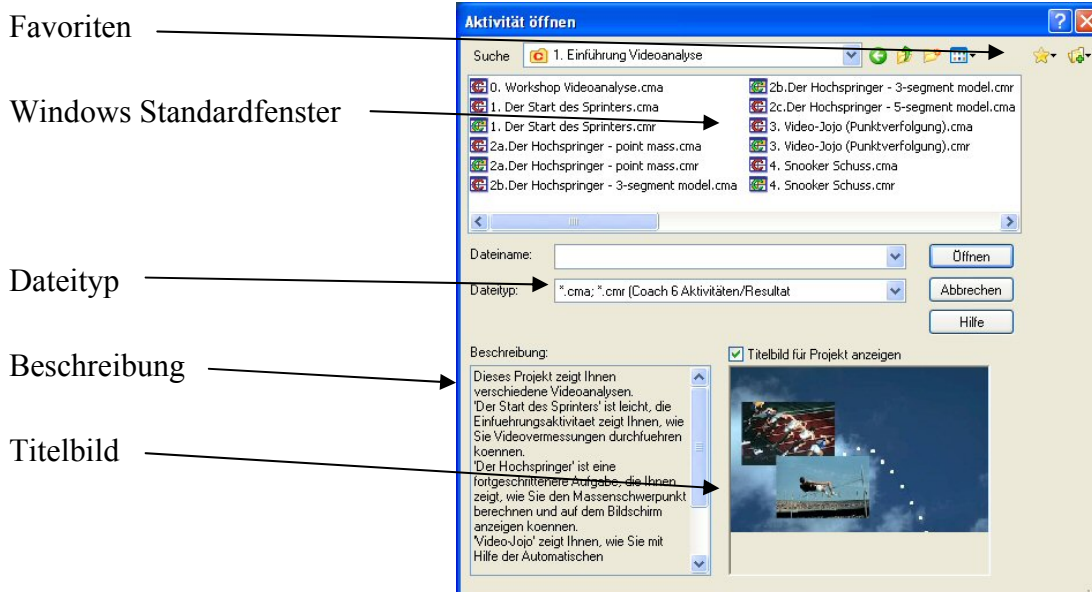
Favoriten

Windows Standardfenster

Dateityp

Beschreibung

Titelbild

Aktivität öffnen

Suche 1. Einführung Videoanalyse

0. Workshop Videoanalyse.cma
1. Der Start des Sprinters.cma
1. Der Start des Sprinters.cmr
2a.Der Hochspringer - point mass.cma
2a.Der Hochspringer - point mass.cmr
2b.Der Hochspringer - 3-segment model.cma
2b.Der Hochspringer - 3-segment model.cmr
2c.Der Hochspringer - 5-segment model.cma
3. Video-Jojo (Punktverfolgung).cma
3. Video-Jojo (Punktverfolgung).cmr
4. Snooker Schuss.cma
4. Snooker Schuss.cmr

Dateiname:
Öffnen
Dateityp: *.cma; *.cmr (Coach 6 Aktivitäten/Resultat
Abbrechen
Hilfe

Beschreibung:
Dieses Projekt zeigt Ihnen verschiedene Videoanalysen.
'Der Start des Sprinters' ist leicht, die Einfuehrungsaktivitaet zeigt Ihnen, wie Sie Videovermessungen durchfuehren koennen.
'Der Hochspringer' ist eine fortgeschrittenere Aufgabe, die Ihnen zeigt, wie Sie den Massenschwerpunkt berechnen und auf dem Bildschirm anzeigen koennen.
'Video-Jojo' zeigt Ihnen, wie Sie mit Hilfe der Automatischen

Titelbild für Projekt anzeigen